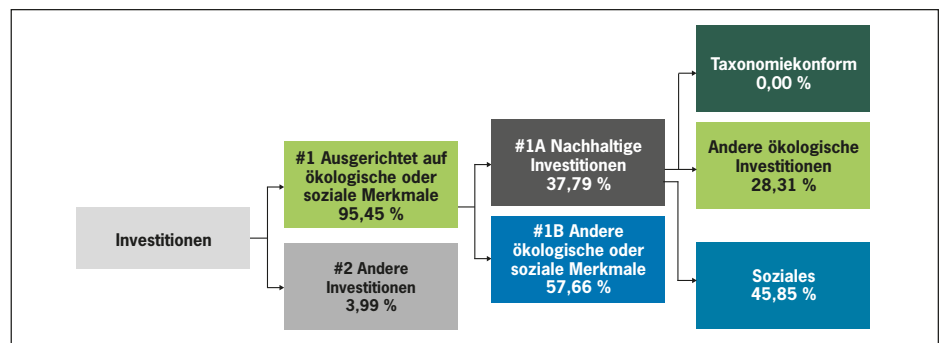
Investitionen

#1 Ausgerichtet auf ökologische oder soziale Merkmale 95,45 %

#2 Andere Investitionen 3,99 %

#1A Nachhaltige Investitionen 37,79 %

#1B Andere ökologische oder soziale Merkmale 57,66 %

Taxonomiekonform 0,00 %

Andere ökologische Investitionen 28,31 %

Soziales 45,85 %